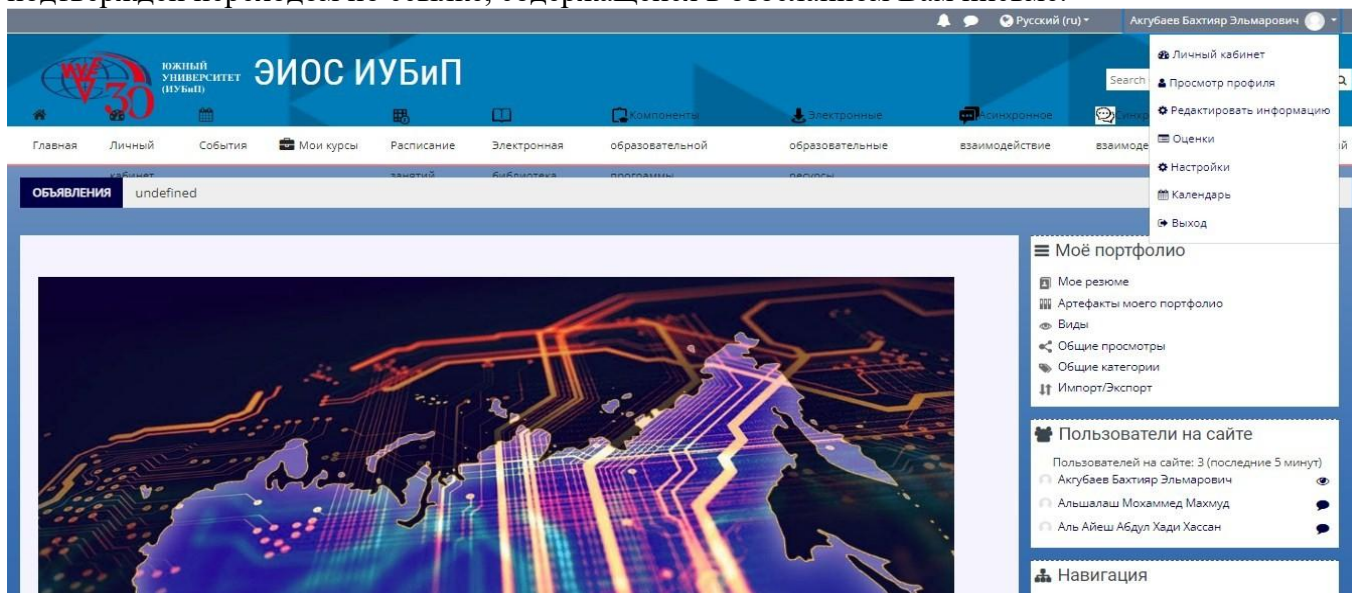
Русский (ru)
Акгубаев Бахтияр Эльмарович

ЮЖНЫЙ УНИВЕРСИТЕТ (ИУБиП)
ЭИОС ИУБиП

Search

Главная
Личный кабинет
События
Мои курсы
Расписание занятий
Электронная библиотека
Компоненты образовательной программы
Электронные образовательные ресурсы
Асинхронное взаимодействие
Синхронное взаимоде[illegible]

Личный кабинет
Просмотр профиля
Редактировать информацию
Оценки
Настройки
Календарь
Выход

ОБЪЯВЛЕНИЯ undefined

Моё портфолио
Мое резюме
Артефакты моего портфолио
Виды
Общие просмотры
Общие категории
Импорт/Экспорт

Пользователи на сайте
Пользователей на сайте: 3 (последние 5 минут)
Акгубаев Бахтияр Эльмарович
Альшалаш Мохаммед Махмуд
Аль Айеш Абдул Хади Хассан

Навигация